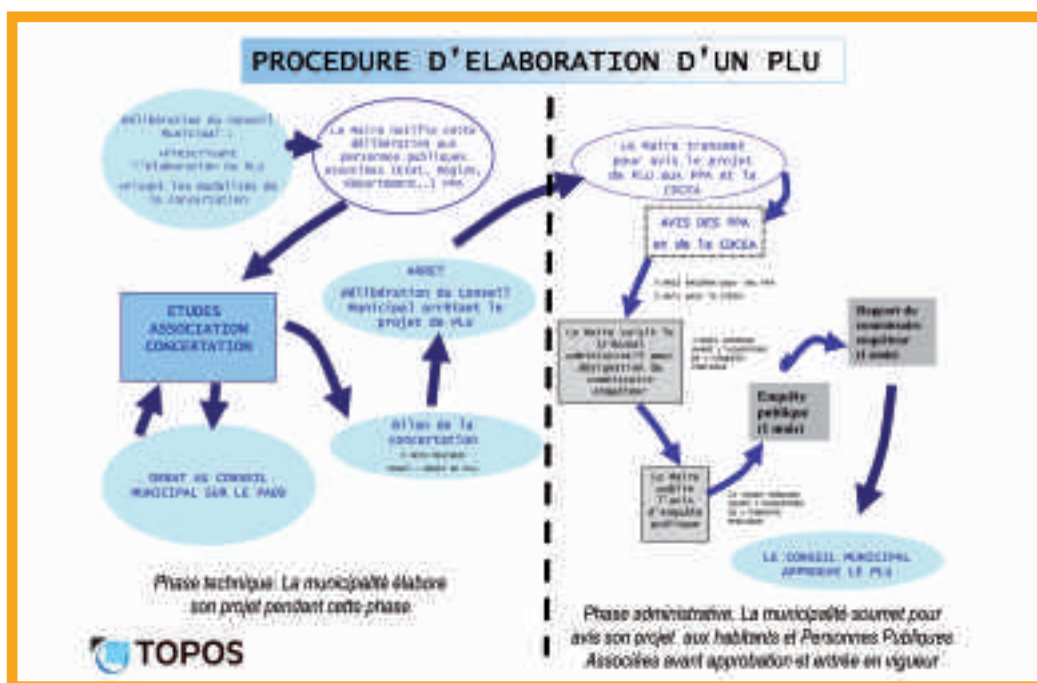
PROCEDURE D'ELABORATION D'UN PLU

Délibération du conseil municipal :
•Prescrivant l'élaboration du PLU
•Fixant les modalités de la concertation

Le Maire notifie cette délibération aux personnes publiques associées (Etat, Région, Département...) PPA

ETUDES
ASSOCIATION
CONCERTATION

DEBAT AU CONSEIL MUNICIPAL SUR LE PADD

ARRET
délibération du conseil municipal arrêtant le projet de PLU

Bilan de la concertation
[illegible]

Le Maire transmet pour avis le projet de PLU aux PPA et la CDCEA

AVIS DES PPA et de la CDCEA

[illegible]

Le Maire saisit le tribunal administratif pour désignation du commissaire enquêteur

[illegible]

Le Maire publie l'avis d'enquête publique

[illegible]

Enquête publique (1 mois)

Rapport du commissaire enquêteur (1 mois)

LE CONSEIL MUNICIPAL APPROUVE LE PLU

Phase technique: La municipalité élabore son projet pendant cette phase.

Phase administrative: La municipalité soumet pour avis son projet aux habitants et Personnes Publiques Associées avant approbation et entrée en vigueur

TOPOS